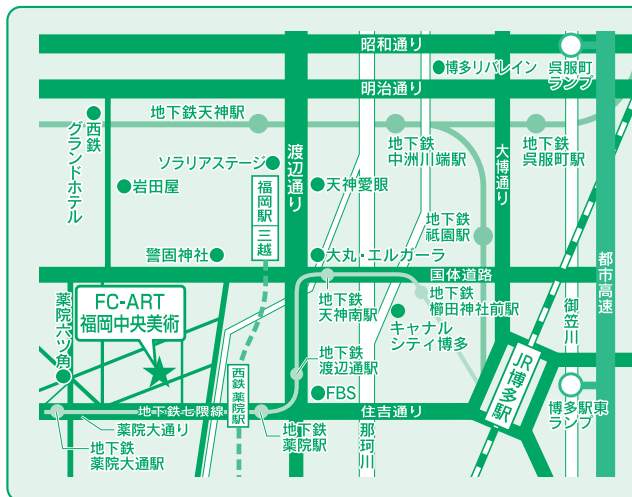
昭和通り
博多リバレイン
呉服町ランプ
明治通り
地下鉄天神駅
西鉄グランドホテル
地下鉄中洲川端駅
大博通り
地下鉄呉服町駅
ソラリアステージ
渡辺通り
岩田屋
福岡駅
三越
天神愛眼
地下鉄祇園駅
警固神社
大丸・エルガーラ
都市高速
国体道路
薬院六ツ角
FC-ART
福岡中央美術
地下鉄天神南駅
地下鉄櫛田神社前駅
御笠川
キャナルシティ博多
地下鉄渡辺通駅
JR博多駅
西鉄薬院駅
FBS
地下鉄七隈線
住吉通り
博多駅東ランプ
薬院大通り
地下鉄薬院大通駅
地下鉄薬院駅
那珂川